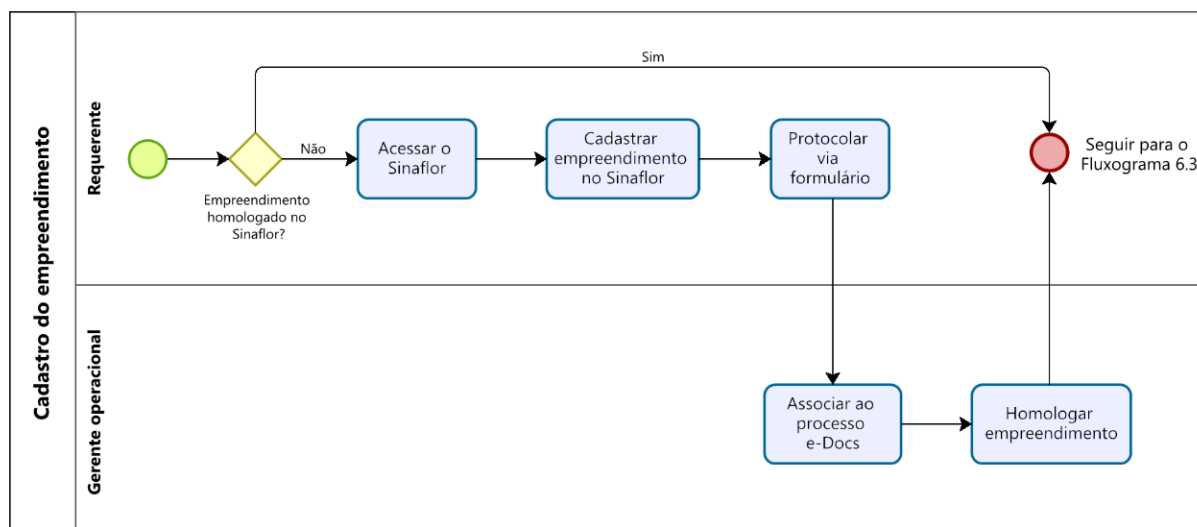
Cadastro do empreendimento

Requerente

Sim

Não

Empreendimento homologado no Sinaflor?

Acessar o Sinaflor

Cadastrar empreendimento no Sinaflor

Protocolar via formulário

Seguir para o Fluxograma 6.3

Gerente operacional

Associar ao processo e-Docs

Homologar empreendimento